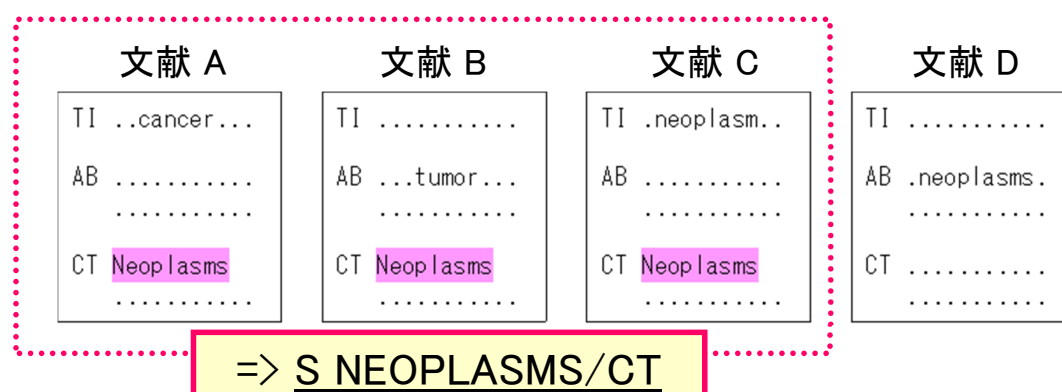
文献 A

TI ..cancer...

AB ..........
..........

CT Neoplasms
..........

文献 B

TI ..........

AB ...tumor...
..........

CT Neoplasms
..........

文献 C

TI .neoplasm..

AB ..........
..........

CT Neoplasms
..........

文献 D

TI ..........

AB .neoplasms.
..........

CT ..........
..........

=> S NEOPLASMS/CT